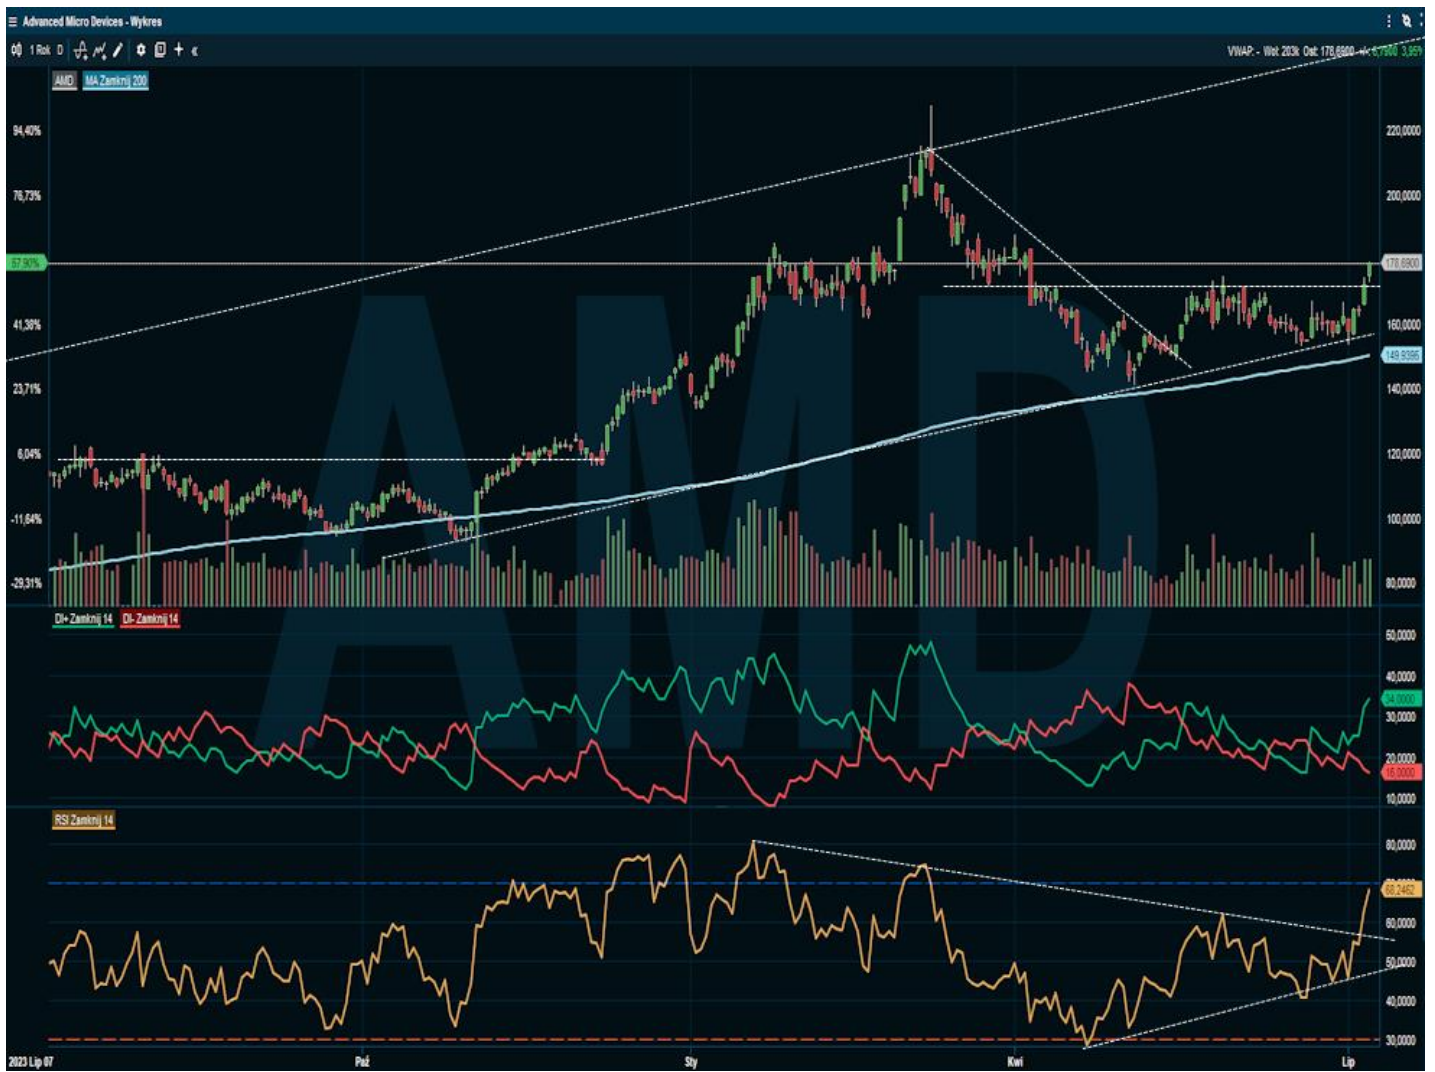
Advanced Micro Devices - Wykres

1 Rok D

VWAP - Wol: 203k Ost: 178,6900 +/-: 6,7900 3,95%

AMD MA Zamknij 200

94,40%
76,73%
57,90%
41,38%
23,71%
6,04%
-11,64%
-29,31%

220,0000
200,0000
178,6900
160,0000
149,9395
140,0000
120,0000
100,0000
80,0000

AMD

DI+ Zamknij 14 DI- Zamknij 14

50,0000
40,0000
34,0000
30,0000
20,0000
16,0000
10,0000

RSI Zamknij 14

80,0000
68,2462
60,0000
50,0000
40,0000
30,0000

2023 Lip 07
Paź
Sty
Kwi
Lip